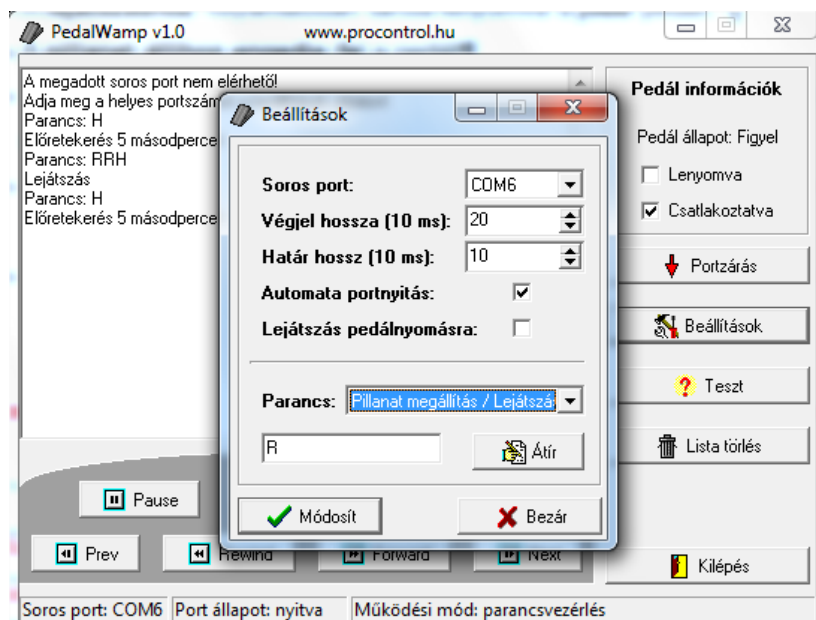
PedalWamp v1.0 www.procontrol.hu

A megadott soros port nem elérhető!
Adja meg a helyes portszám
Parancs: H
Előretekerés 5 másodperce
Parancs: RRH
Lejátszás
Parancs: H
Előretekerés 5 másodperce

Beállítások

Soros port: COM6
Végjel hossza (10 ms): 20
Határ hossz (10 ms): 10
Automata portnyitás:
Lejátszás pedálnyomásra:

Parancs: Pillanat megállítás / Lejátszá

R
Átír

Módosít
Bezár

Pause
Prev
Rewind
Forward
Next

Pedál információk
Pedál állapot: Figyel
Lenyomva
Csatlakoztatva
Portzárás
Beállítások
Teszt
Lista törlés
Kilépés

Soros port: COM6 | Port állapot: nyitva | Működési mód: parancsvezérlés